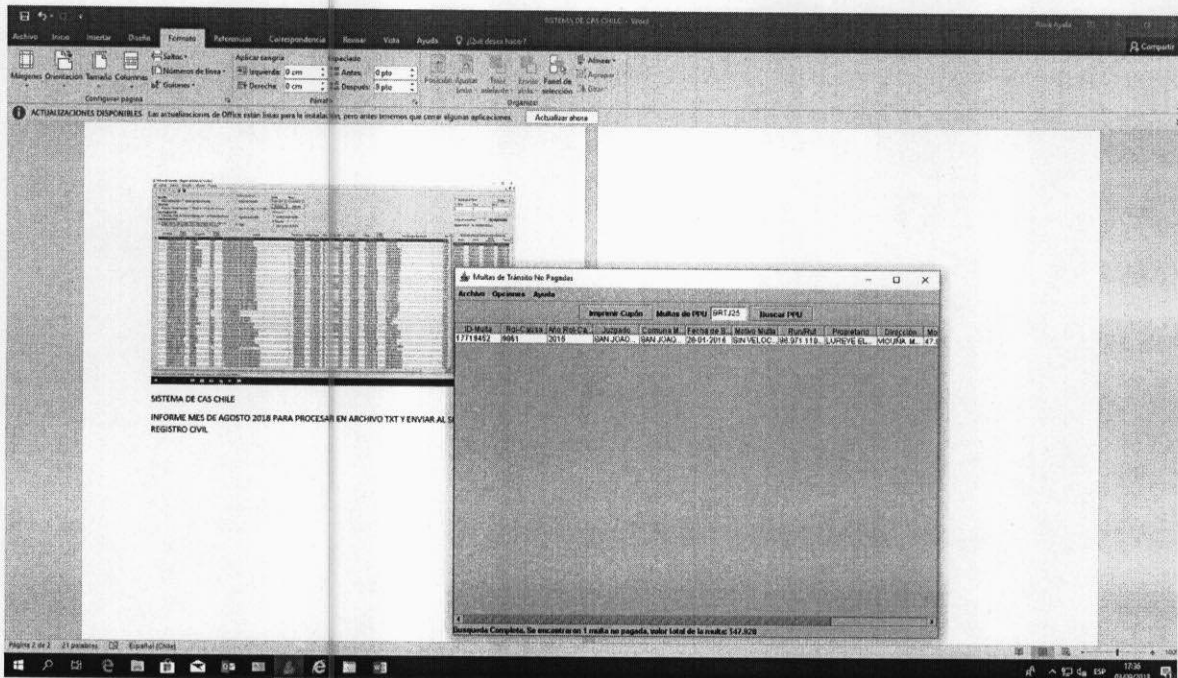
SISTEMA DE CAS CHILE - Word

Archivo Inicio Insertar Diseño Formato Referencias Correspondencia Revisar Vista Ayuda ¿Qué desea hacer?

Compartir

Márgenes Orientación Tamaño Columnas Saltos Números de línea Guiones

Aplicar sangría Izquierda 0 cm Derecha 0 cm

Espaciado Antes 0 pto Después 0 pto

Posición Ajustar texto Traer adelante Enviar atrás Panel de selección Alinear Agrupar Girar

Configurar página Párrafo Organizar

ACTUALIZACIONES DISPONIBLES Las actualizaciones de Office están listas para la instalación, pero antes tenemos que cerrar algunas aplicaciones. Actualizar ahora

SISTEMA DE CAS CHILE

INFORME MES DE AGOSTO 2018 PARA PROCESAR EN ARCHIVO TXT Y ENVIAR AL S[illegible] REGISTRO CIVIL

Multas de Tránsito No Pagadas

Archivo Opciones Ayuda

Imprimir Cupón Multas de PPU BRTJ25 Buscar PPU

| ID Multa | Rol-Causa | Año Rol-Ca... | Juzgado | Comuna M... | Fecha de S... | Motivo Multa | Run/Rut | Propietario | Dirección | Mo |
|---|---|---|---|---|---|---|---|---|---|---|
| 17719452 | 9061 | 2016 | SAN JOAQ... | SAN JOAQ... | 28-01-2016 | SIN VELOC... | 96.971.110... | LUREYE EL... | MOLINA M... | 47.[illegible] |

Busqueda Completa. Se encontraron 1 multa no pagada, valor total de la multa: 547.828

Página 2 de 2 21 palabras Español (Chile)

ESP 17:36